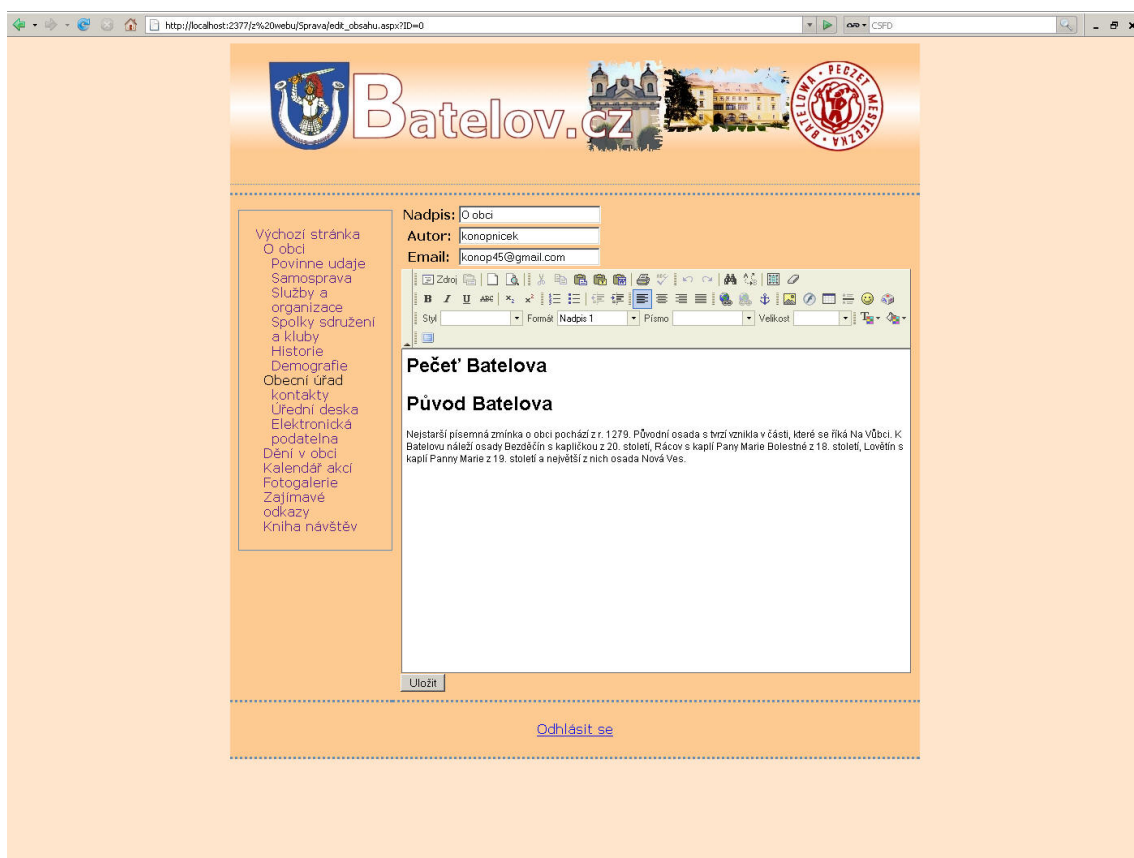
http://localhost:2377/z%20webu/Sprava/edit_obsahu.aspx?ID=0

CSFD

Batelov.cz

BATELOWA · PECZET · MESTECZKA

Výchozí stránka
O obci
Povinne udaje
Samosprava
Služby a organizace
Spolky sdružení a kluby
Historie
Demografie
Obecní úřad
kontakty
Úřední deska
Elektronická podatelna
Dění v obci
Kalendář akcí
Fotogalerie
Zajímavé odkazy
Kniha návštěv

Nadpis: O obci
Autor: konopnicek
Email: konop45@gmail.com

Zdroj
Styl | Formát Nadpis 1 | Písmo | Velikost

Pečeť Batelova

Původ Batelova

Nejstarší písemná zmínka o obci pochází z r. 1279. Původní osada s tvrzí vznikla v části, které se říká Na Vůbci. K Batelovu náleží osady Bezděčín s kapličkou z 20. století, Rácov s kaplí Pany Marie Bolestné z 18. století, Lovětín s kaplí Panny Marie z 19. století a největší z nich osada Nová Ves.

Uložit

Odhlásit se